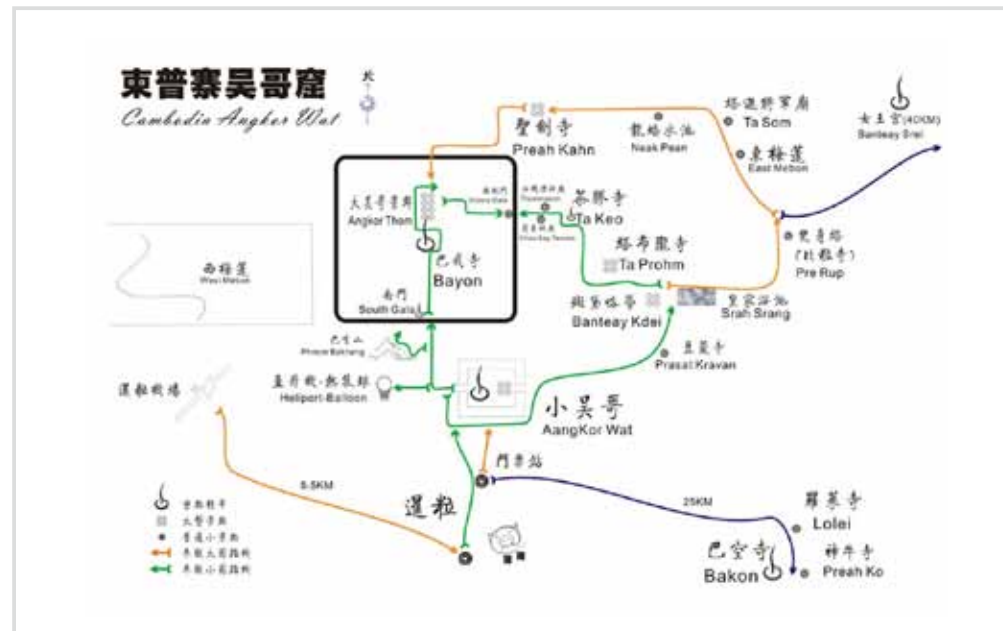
東普寨吳哥窟
Cambodia Angkor Wat

聖劍寺
Preah Kahn

龍蟠水池
Neak Pean

塔逊耕寥庙
Ta Som

東梅蓬
East Mebon

女王宫(40KM)
Banteay Srei

大吳哥景點
Angkor Thom

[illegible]
Victory Gate

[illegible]
Thommanon

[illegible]
Chau Say Tevoda

茶膠寺
Ta Keo

塔布籠寺
Ta Prohm

變身塔
(比粒寺)
Pre Rup

西梅蓬
West Mebon

巴戎寺
Bayon

南門
South Gate

斑黛喀蒂
Banteay Kdei

皇家浴池
Srah Srang

巴肯山
Phnom Bakheng

豆蔻寺
Prasat Kravan

直升机·熱氣球
Heliport-Balloon

暹粒機場

小吳哥
AangKor Wat

門票站

6.5KM

25KM

暹粒

羅萊寺
Lolei

巴空寺
Bakon

神牛寺
Preah Ko

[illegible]
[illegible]
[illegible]
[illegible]
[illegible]